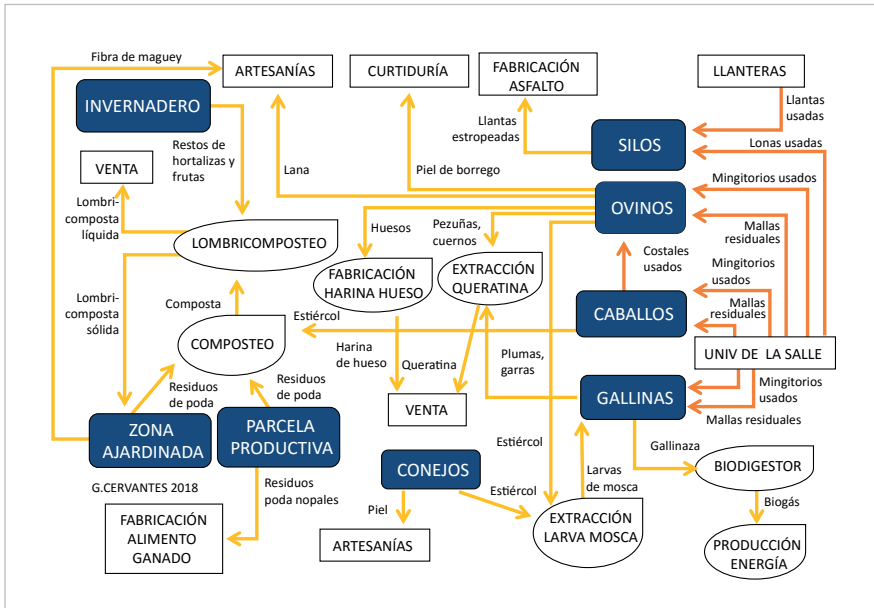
Fibra de maguey

ARTESANÍAS

CURTIDURÍA

FABRICACIÓN ASFALTO

LLANTERAS

INVERNADERO

Restos de hortalizas y frutas

Llantas usadas

Llantas estropeadas

SILOS

Lonas usadas

VENTA

Lana

Piel de borrego

Mingitorios usados

OVINOS

Lombricomposta líquida

Huesos

Pezuñas, cuernos

Mallas residuales

LOMBRICOMPOSTEO

Costales usados

Mingitorios usados

FABRICACIÓN HARINA HUESO

EXTRACCIÓN QUERATINA

Lombricomposta sólida

Composta

Mallas residuales

Estiércol

CABALLOS

COMPOSTEO

Harina de hueso

Queratina

UNIV DE LA SALLE

Plumas, garras

Residuos de poda

Residuos de poda

Mingitorios usados

VENTA

GALLINAS

Mallas residuales

ZONA AJARDINADA

PARCELA PRODUCTIVA

Estiércol

Gallinaza

CONEJOS

Larvas de mosca

BIODIGESTOR

G.CERVANTES 2018

Residuos poda nopales

Estiércol

Biogás

Piel

FABRICACIÓN ALIMENTO GANADO

EXTRACCIÓN LARVA MOSCA

ARTESANÍAS

PRODUCCIÓN ENERGÍA